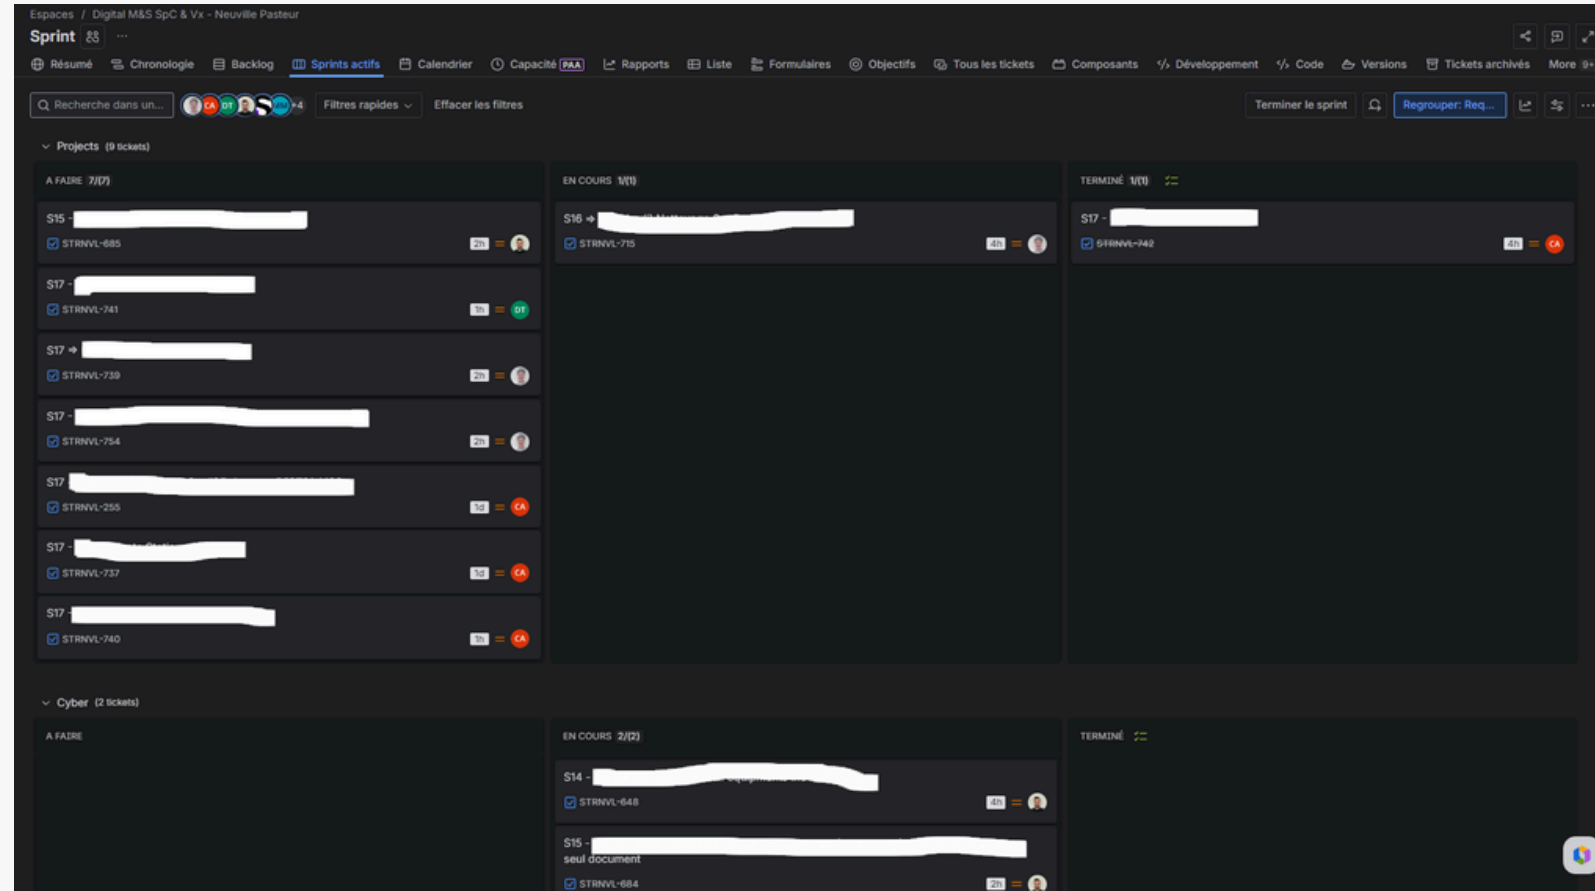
Espaces / Digital M&S SpC & Vx - Neuville Pasteur

Sprint ···

Résumé Chronologie Backlog Sprints actifs Calendrier Capacité PAA Rapports Liste Formulaires Objectifs Tous les tickets Composants Développement Code Versions Tickets archivés More 9+

Recherche dans un... CA DT +4 Filtres rapides Effacer les filtres Terminer le sprint Regrouper: Req...

Projects (9 tickets)

A FAIRE 7/(7)

S15 - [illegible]
STRNVL-685 2h

S17 - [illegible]
STRNVL-741 1h DT

S17 - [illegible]
STRNVL-739 2h

S17 - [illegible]
STRNVL-754 2h

S17 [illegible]
STRNVL-255 1d CA

S17 - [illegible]
STRNVL-737 1d CA

S17 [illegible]
STRNVL-740 1h CA

EN COURS 1/(1)

S16 - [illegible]
STRNVL-715 4h

TERMINÉ 1/(1)

S17 - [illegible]
STRNVL-742 4h CA

Cyber (2 tickets)

A FAIRE

EN COURS 2/(2)

S14 - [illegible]
STRNVL-648 4h

S15 - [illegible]
seul document
STRNVL-684 2h

TERMINÉ